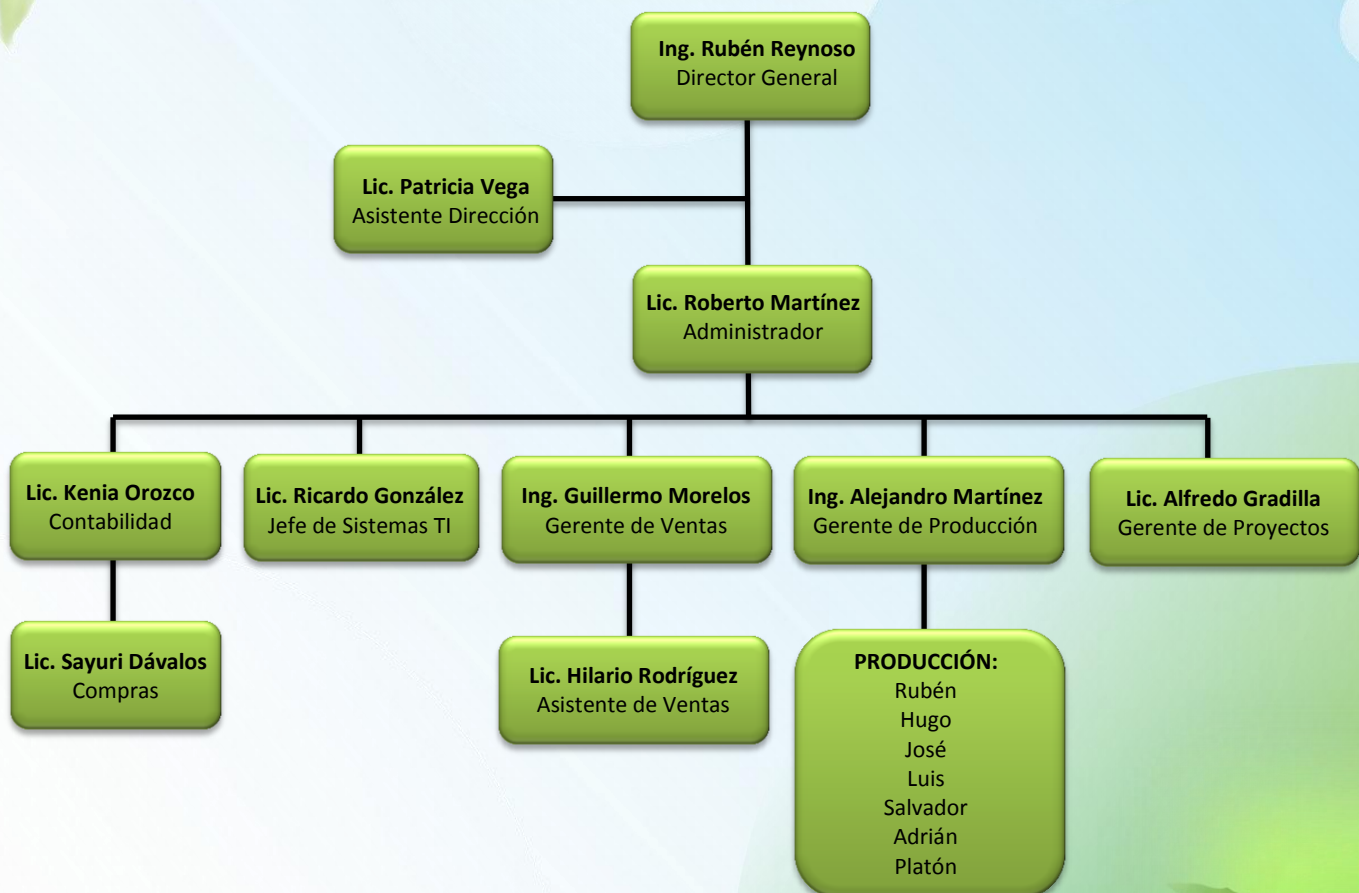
Ing. Rubén Reynoso
Director General

Lic. Patricia Vega
Asistente Dirección

Lic. Roberto Martínez
Administrador

Lic. Kenia Orozco
Contabilidad

Lic. Ricardo González
Jefe de Sistemas TI

Ing. Guillermo Morelos
Gerente de Ventas

Ing. Alejandro Martínez
Gerente de Producción

Lic. Alfredo Gradilla
Gerente de Proyectos

Lic. Sayuri Dávalos
Compras

Lic. Hilario Rodríguez
Asistente de Ventas

PRODUCCIÓN:
Rubén
Hugo
José
Luis
Salvador
Adrián
Platón